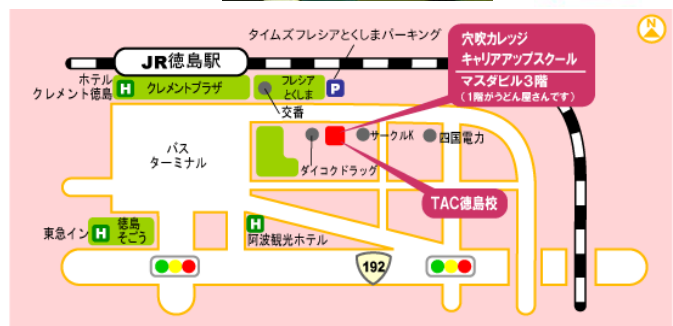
タイムズフレシアとくしまパーキング
JR徳島駅
穴吹カレッジ
キャリアアップスクール
マスダビル3階
（1階がうどん屋さんです）
N
ホテル
クレメント徳島
H
クレメントプラザ
フレシア
とくしま
P
交番
バス
ターミナル
サークルK
四国電力
ダイコクドラッグ
TAC徳島校
東急イン
H
徳島
そごう
H
阿波観光ホテル
192